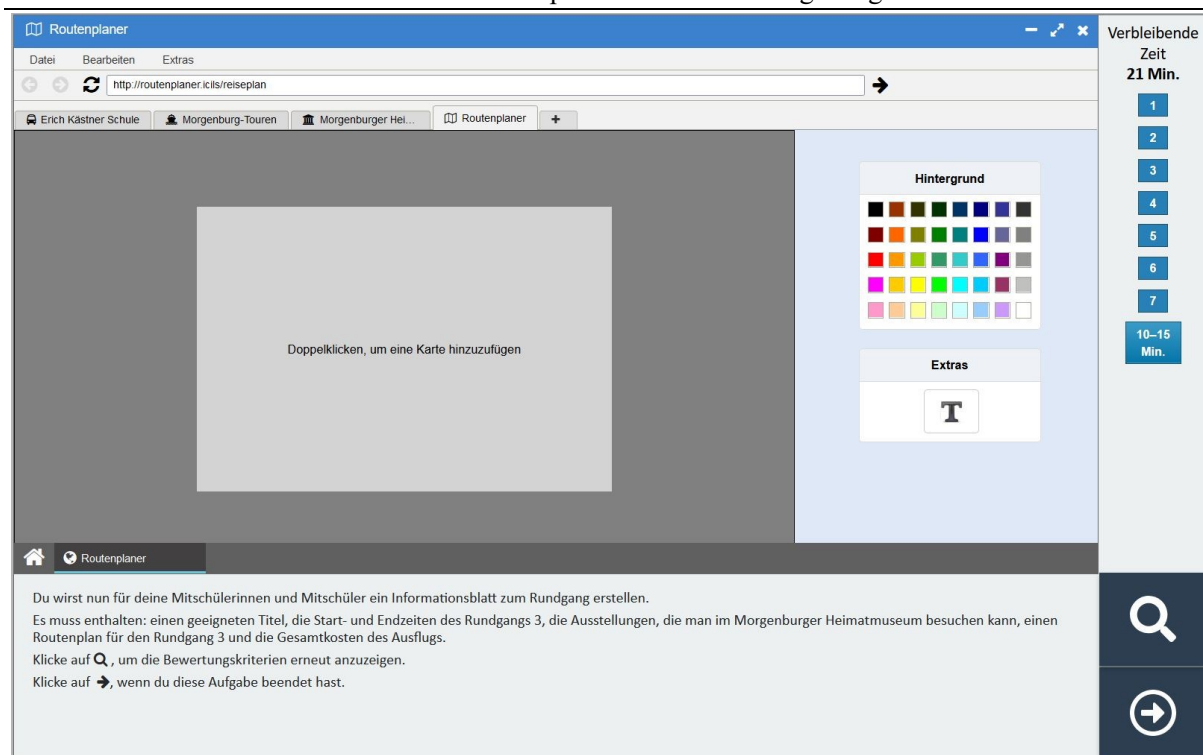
Routenplaner

Datei Bearbeiten Extras

http://routenplaner.icils/reiseplan

Erich Kästner Schule | Morgenburg-Touren | Morgenburger Hei... | Routenplaner | +

Doppelklicken, um eine Karte hinzuzufügen

Hintergrund

Extras

T

Verbleibende Zeit
21 Min.

1
2
3
4
5
6
7
10–15 Min.

Routenplaner

Du wirst nun für deine Mitschülerinnen und Mitschüler ein Informationsblatt zum Rundgang erstellen.

Es muss enthalten: einen geeigneten Titel, die Start- und Endzeiten des Rundgangs 3, die Ausstellungen, die man im Morgenburger Heimatmuseum besuchen kann, einen Routenplan für den Rundgang 3 und die Gesamtkosten des Ausflugs.

Klicke auf , um die Bewertungskriterien erneut anzuzeigen.

Klicke auf , wenn du diese Aufgabe beendet hast.